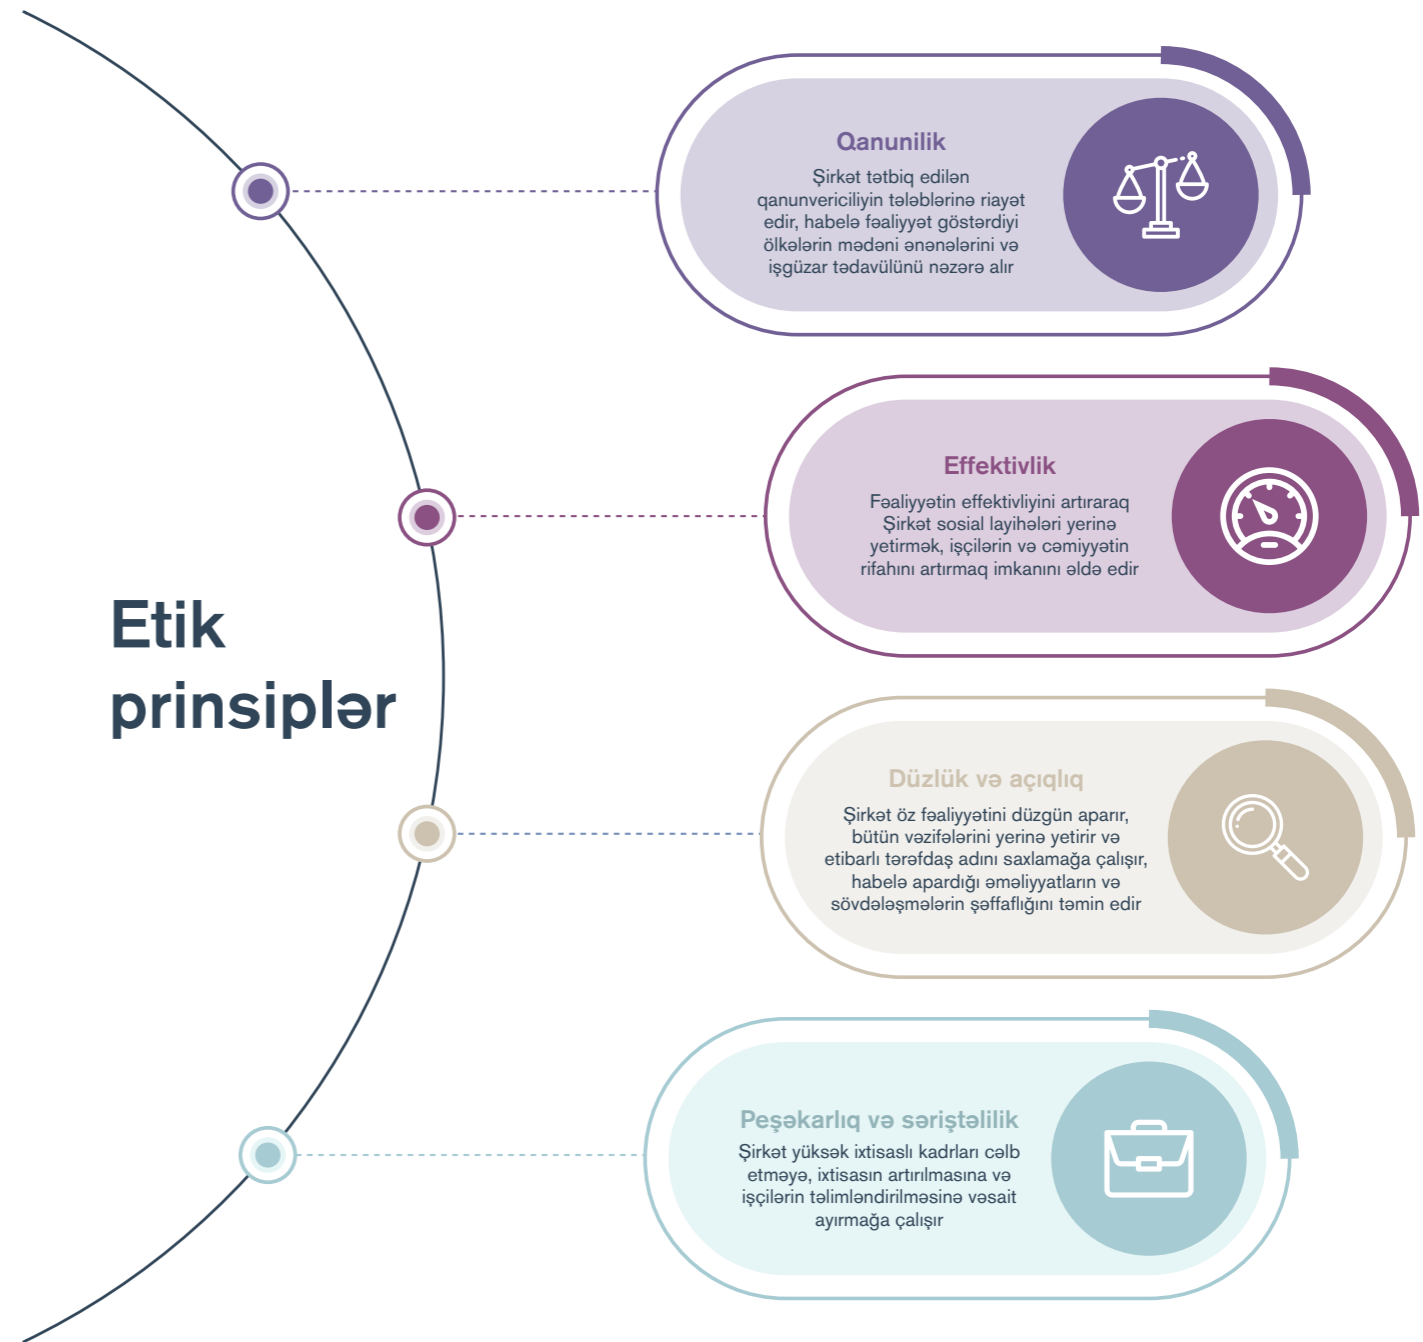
Etik prinsiplər

Qanunilik

Şirkət tətbiq edilən qanunvericiliyin tələblərinə riayət edir, habelə fəaliyyət göstərdiyi ölkələrin mədəni ənənələrini və işgüzar tədavülünü nəzərə alır

Effektivlik

Fəaliyyətin effektivliyini artıraraq Şirkət sosial layihələri yerinə yetirmək, işçilərin və cəmiyyətin rifahını artırmaq imkanını əldə edir

Düzlük və açıqlıq

Şirkət öz fəaliyyətini düzgün aparır, bütün vəzifələrini yerinə yetirir və etibarlı tərəfdaş adını saxlamağa çalışır, habelə apardığı əməliyyatların və sövdələşmələrin şəffaflığını təmin edir

Peşəkarlıq və səriştəlilik

Şirkət yüksək ixtisaslı kadrları cəlb etməyə, ixtisasın artırılmasına və işçilərin təlimləndirilməsinə vəsait ayırmağa çalışır